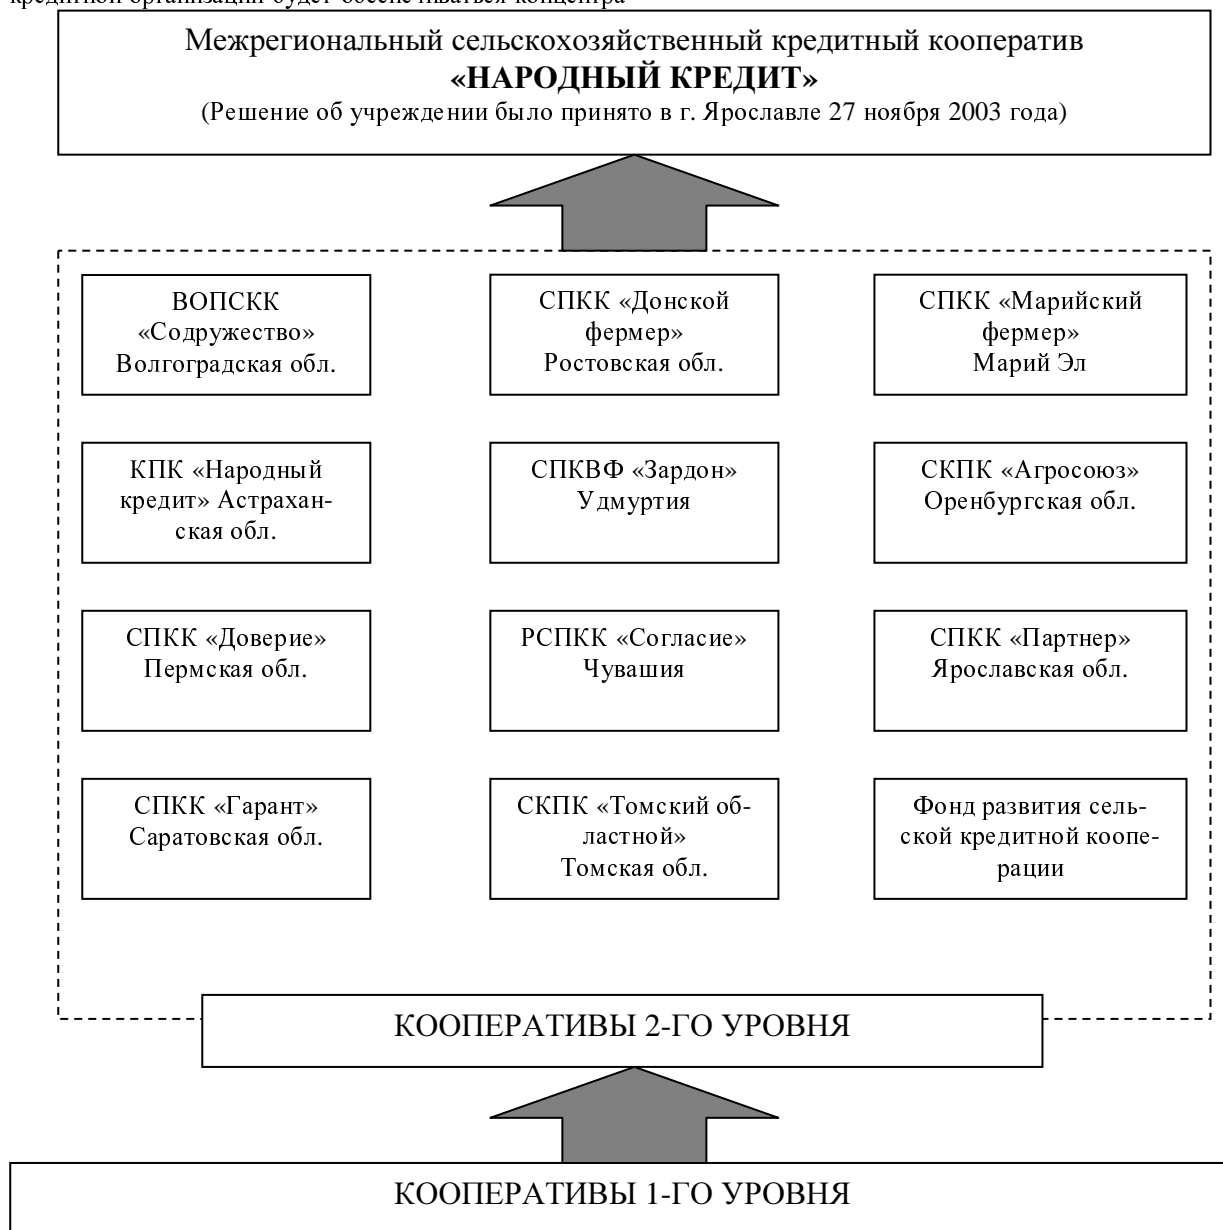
кредитной организации будет обеспечиваться концентра

Межрегиональный сельскохозяйственный кредитный кооператив
**«НАРОДНЫЙ КРЕДИТ»**
(Решение об учреждении было принято в г. Ярославле 27 ноября 2003 года)

ВОПСКК «Содружество» Волгоградская обл.

СПКК «Донской фермер» Ростовская обл.

СПКК «Марийский фермер» Марий Эл

КПК «Народный кредит» Астраханская обл.

СПКВФ «Зардон» Удмуртия

СКПК «Агросоюз» Оренбургская обл.

СПКК «Доверие» Пермская обл.

РСПКК «Согласие» Чувашия

СПКК «Партнер» Ярославская обл.

СПКК «Гарант» Саратовская обл.

СКПК «Томский областной» Томская обл.

Фонд развития сельской кредитной кооперации

КООПЕРАТИВЫ 2-ГО УРОВНЯ

КООПЕРАТИВЫ 1-ГО УРОВНЯ